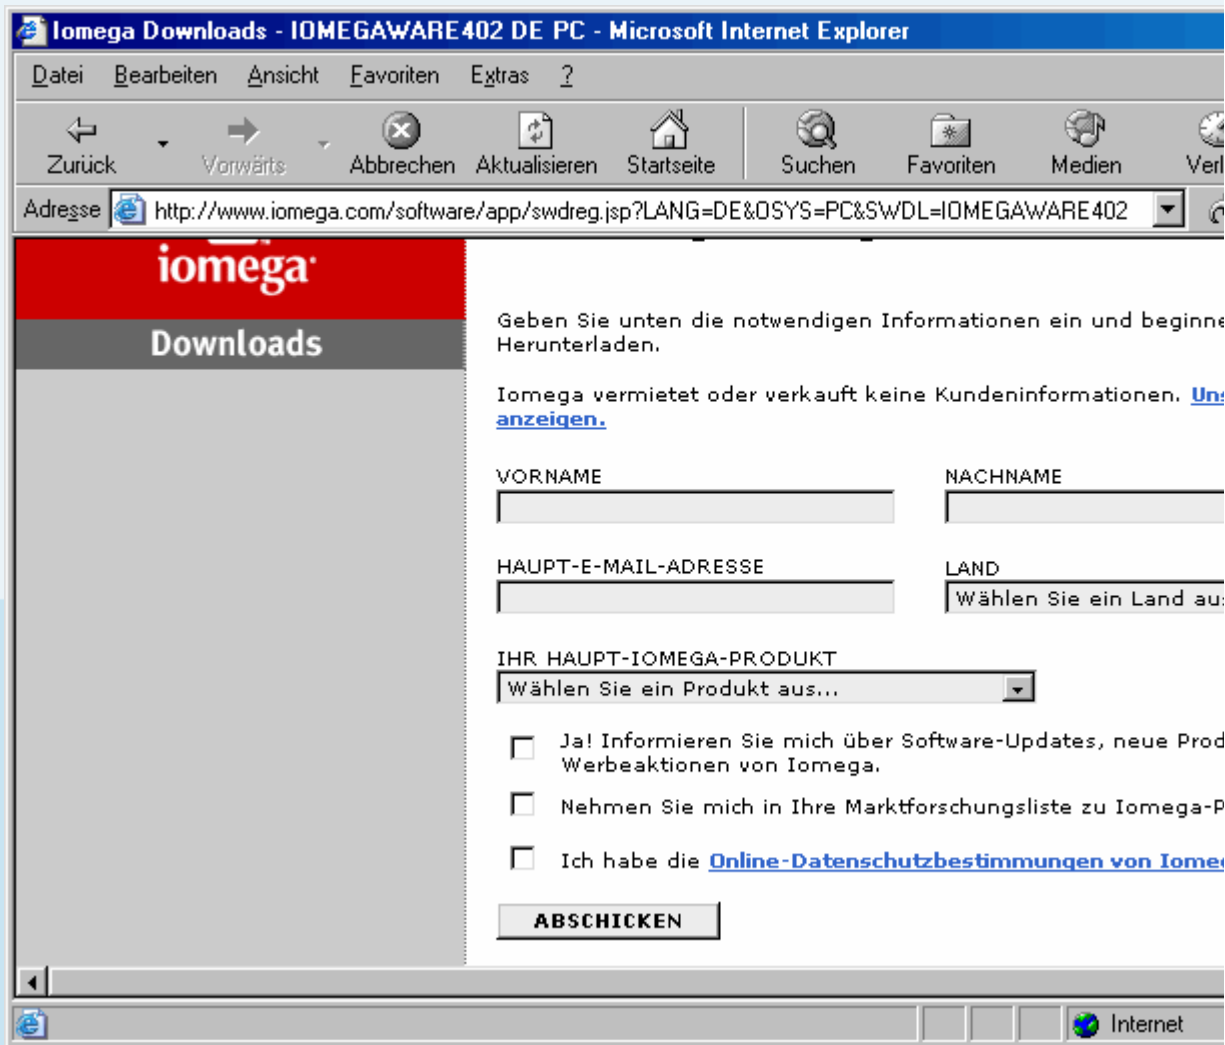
Iomega Downloads - IOMEGAWARE402 DE PC - Microsoft Internet Explorer

Datei Bearbeiten Ansicht Favoriten Extras ?

Zurück Vorwärts Abbrechen Aktualisieren Startseite Suchen Favoriten Medien Verl

Adresse http://www.iomega.com/software/app/swdreg.jsp?LANG=DE&OSYS=PC&SWDL=IOMEGAWARE402

iomega

Downloads

Geben Sie unten die notwendigen Informationen ein und beginne Herunterladen.

Iomega vermietet oder verkauft keine Kundeninformationen. Uns anzeigen.

VORNAME

NACHNAME

HAUPT-E-MAIL-ADRESSE

LAND

Wählen Sie ein Land aus

IHR HAUPT-IOMEGA-PRODUKT

Wählen Sie ein Produkt aus...

Ja! Informieren Sie mich über Software-Updates, neue Prod Werbeaktionen von Iomega.

Nehmen Sie mich in Ihre Marktforschungsliste zu Iomega-P

Ich habe die Online-Datenschutzbestimmungen von Iome

ABSCHICKEN

Internet